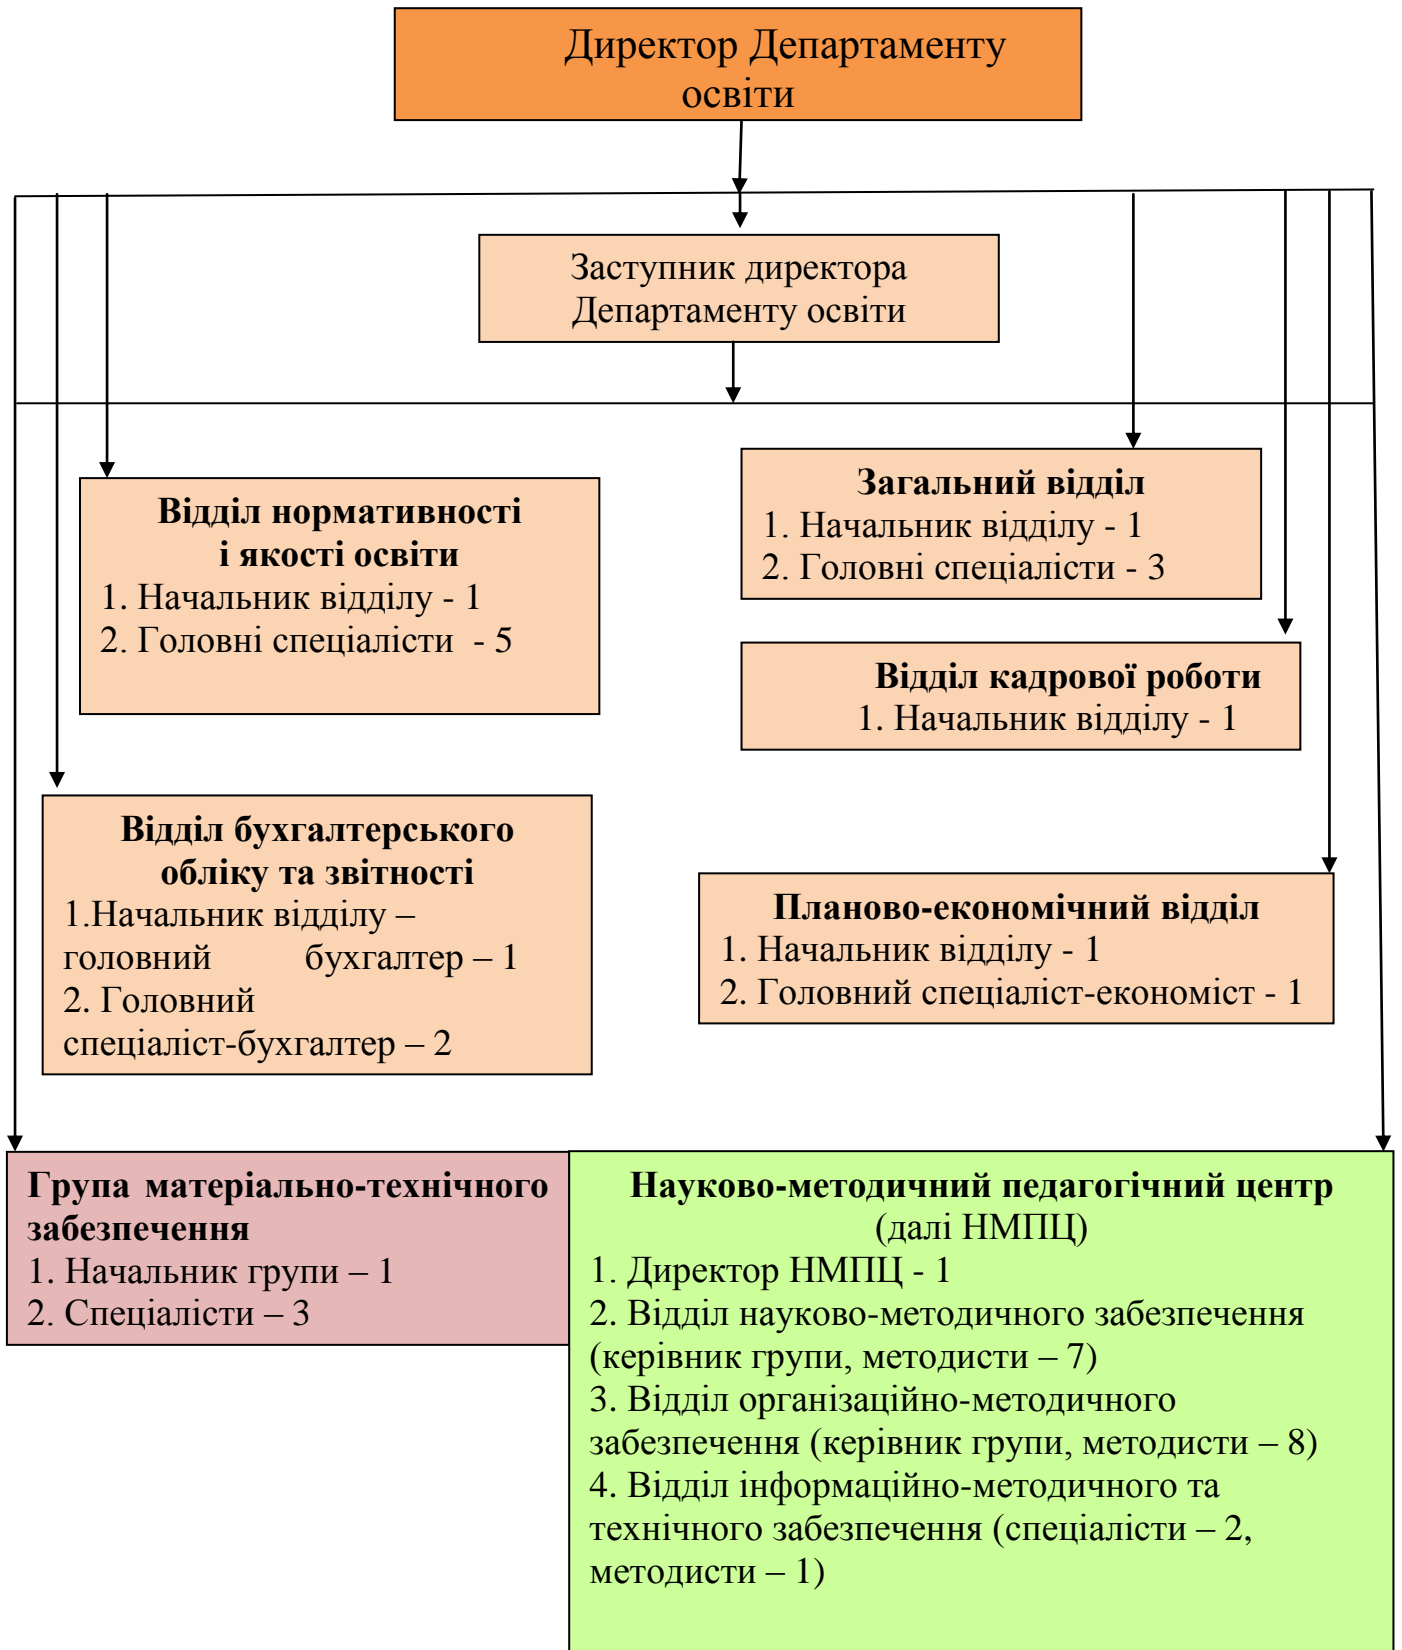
Директор Департаменту освіти

Заступник директора Департаменту освіти

**Відділ нормативності і якості освіти**
1. Начальник відділу - 1
2. Головні спеціалісти - 5

**Загальний відділ**
1. Начальник відділу - 1
2. Головні спеціалісти - 3

**Відділ кадрової роботи**
1. Начальник відділу - 1

**Відділ бухгалтерського обліку та звітності**
1.Начальник відділу – головний бухгалтер – 1
2. Головний спеціаліст-бухгалтер – 2

**Планово-економічний відділ**
1. Начальник відділу - 1
2. Головний спеціаліст-економіст - 1

**Група матеріально-технічного забезпечення**
1. Начальник групи – 1
2. Спеціалісти – 3

**Науково-методичний педагогічний центр** (далі НМПЦ)
1. Директор НМПЦ - 1
2. Відділ науково-методичного забезпечення (керівник групи, методисти – 7)
3. Відділ організаційно-методичного забезпечення (керівник групи, методисти – 8)
4. Відділ інформаційно-методичного та технічного забезпечення (спеціалісти – 2, методисти – 1)